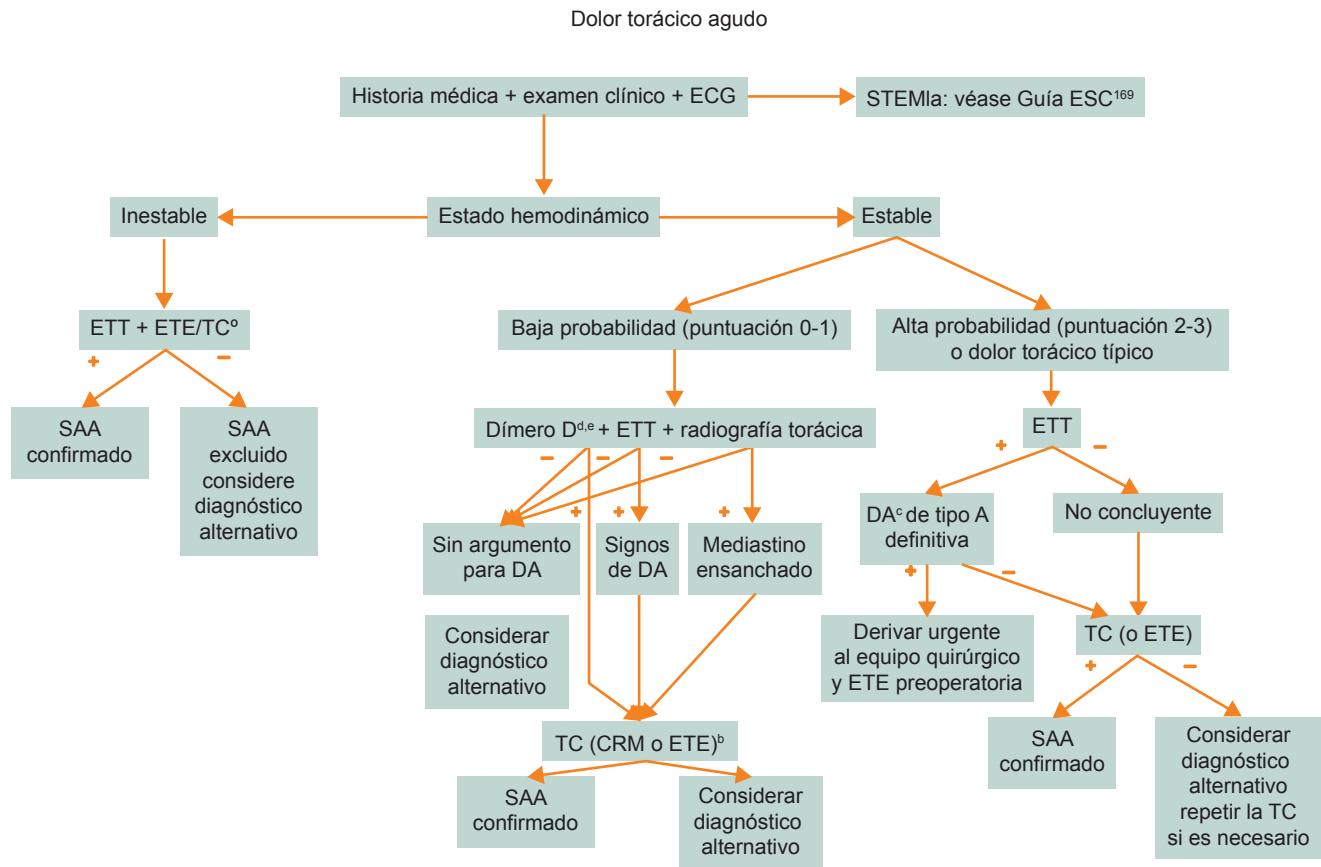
Dolor torácico agudo

Historia médica + examen clínico + ECG

STEMIa: véase Guía ESC$^{169}$

Estado hemodinámico

Inestable

Estable

ETT + ETE/TC$^{o}$

+

−

SAA confirmado

SAA excluido considere diagnóstico alternativo

Baja probabilidad (puntuación 0-1)

Alta probabilidad (puntuación 2-3) o dolor torácico típico

Dímero D$^{d,e}$ + ETT + radiografía torácica

− − − + + +

Sin argumento para DA

Signos de DA

Mediastino ensanchado

Considerar diagnóstico alternativo

TC (CRM o ETE)$^{b}$

SAA confirmado

Considerar diagnóstico alternativo

ETT

+

−

DA$^{c}$ de tipo A definitiva

No concluyente

+

−

Derivar urgente al equipo quirúrgico y ETE preoperatoria

TC (o ETE)

+

−

SAA confirmado

Considerar diagnóstico alternativo repetir la TC si es necesario